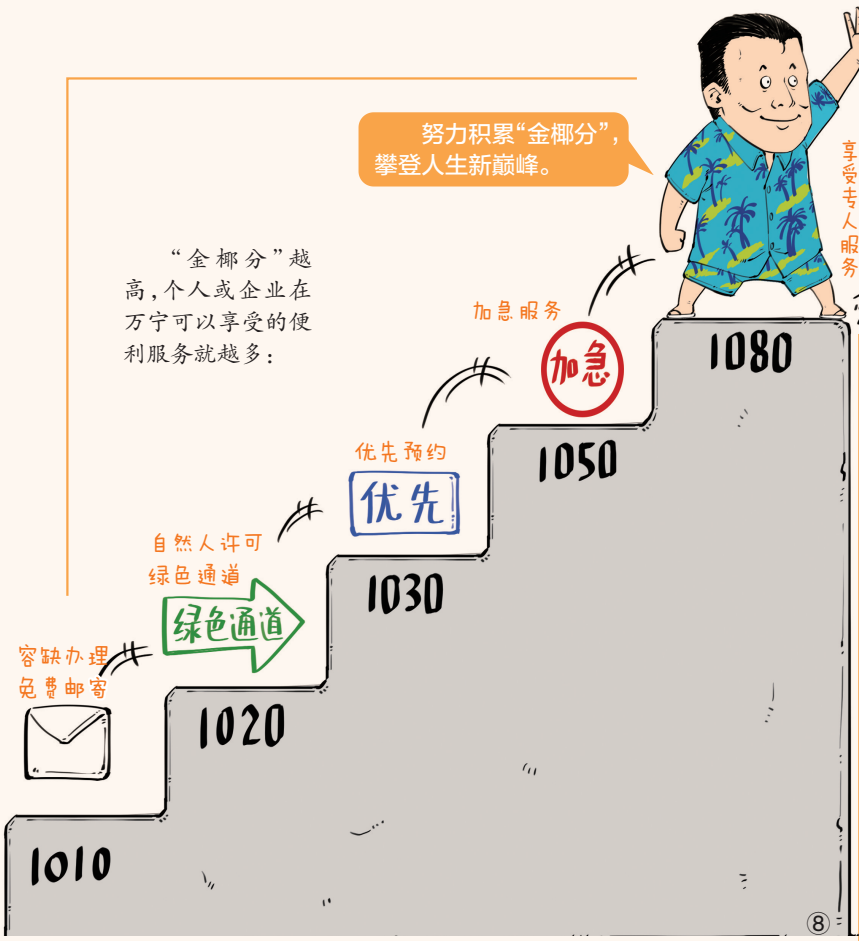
努力积累“金椰分”，攀登人生新巅峰。

享受专人服务

“金椰分”越高，个人或企业在万宁可以享受的便利服务就越多：

加急服务

加急

1080

优先预约

优先

1050

自然人许可绿色通道

绿色通道

1030

容缺办理
免费邮寄

1020

1010

⑧